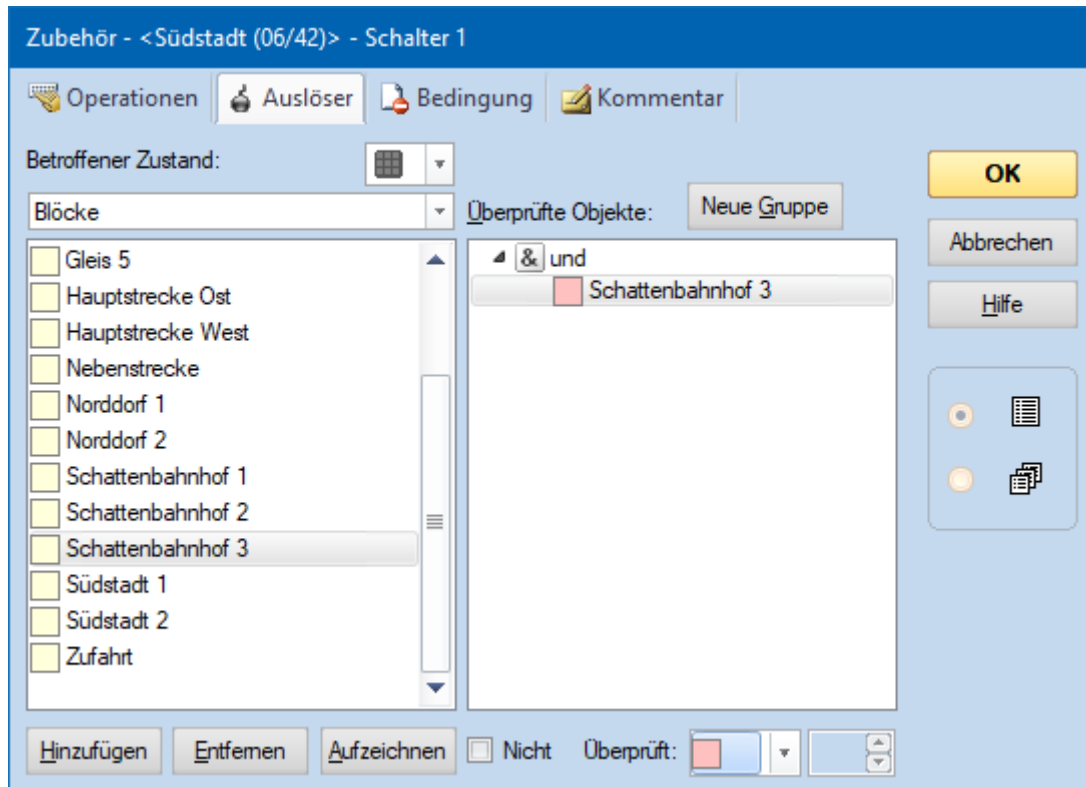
Zubehör - <Südstadt (06/42)> - Schalter 1

Operationen
Auslöser
Bedingung
Kommentar

Betroffener Zustand:

OK

Blöcke

Überprüfte Objekte:

Neue Gruppe

Abbrechen

Hilfe

Gleis 5
Hauptstrecke Ost
Hauptstrecke West
Nebenstrecke
Norddorf 1
Norddorf 2
Schattenbahnhof 1
Schattenbahnhof 2
Schattenbahnhof 3
Südstadt 1
Südstadt 2
Zufahrt

& und
Schattenbahnhof 3

Hinzufügen
Entfernen
Aufzeichnen
Nicht
Überprüft: